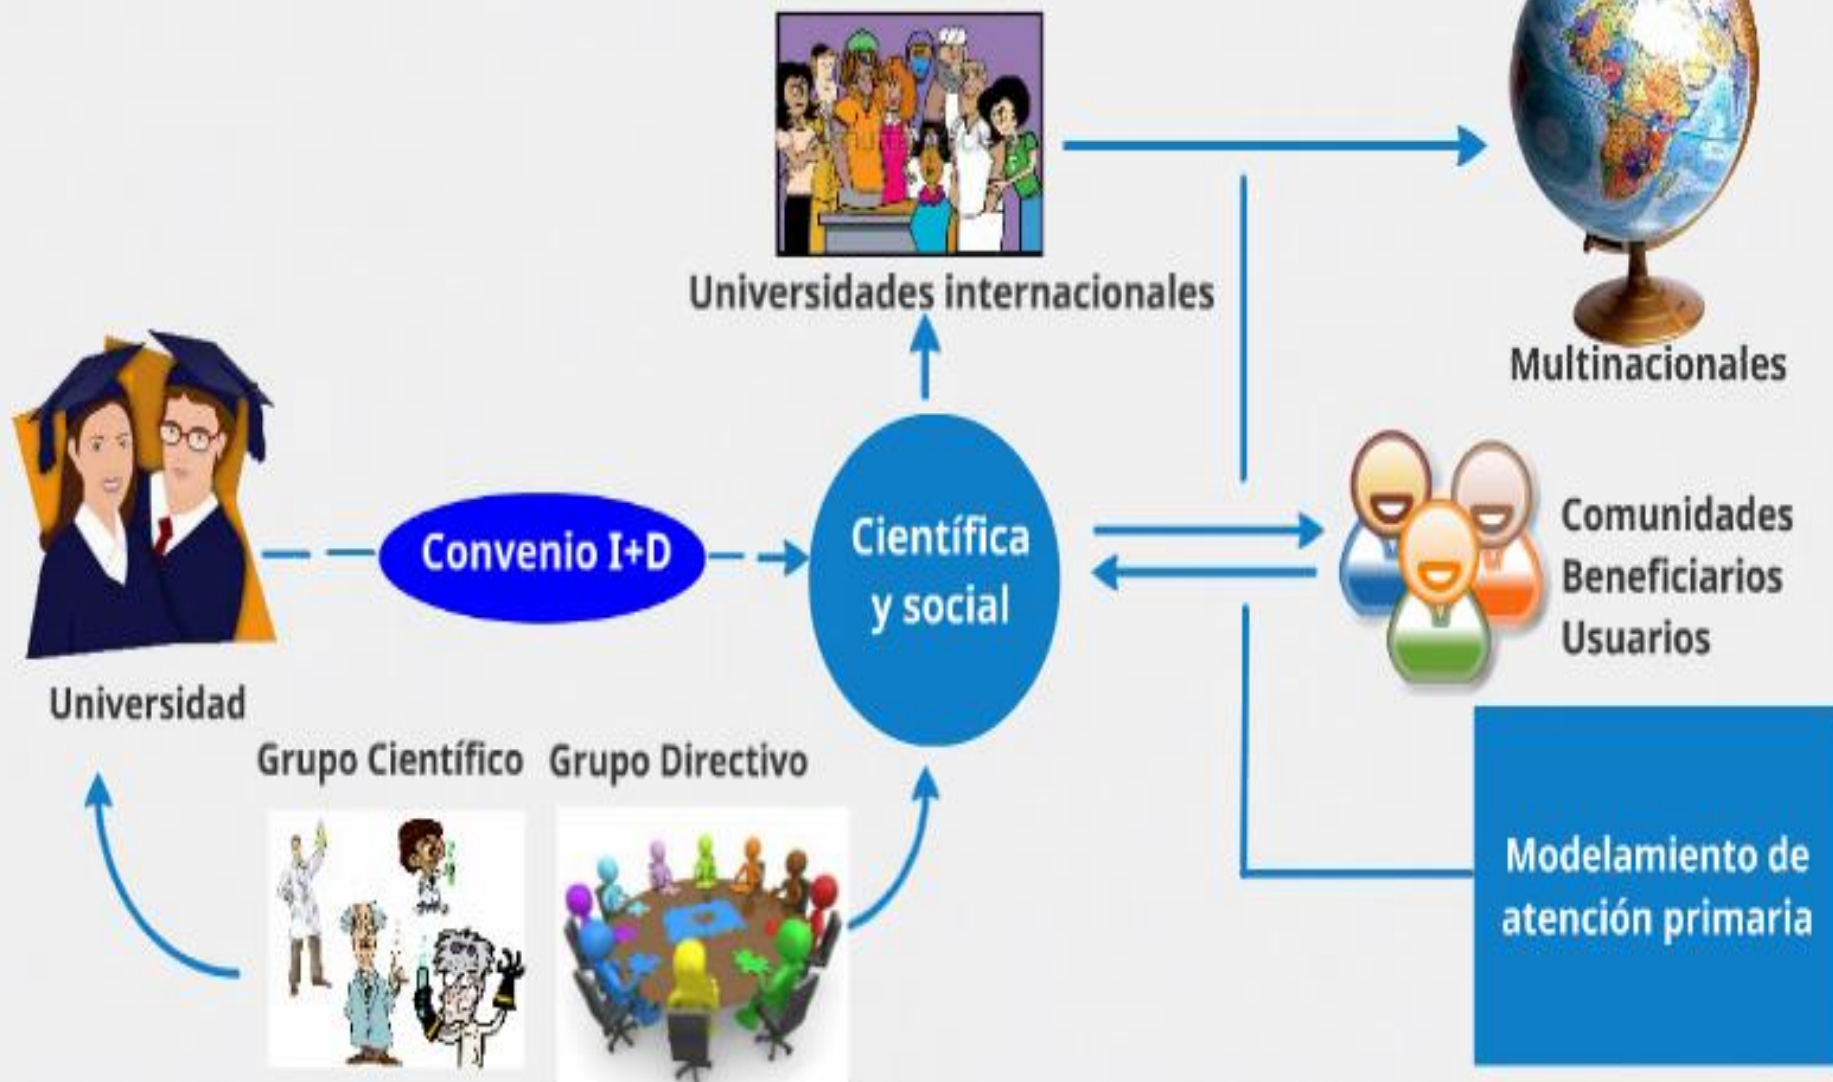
Universidades internacionales

Multinacionales

Universidad

Convenio I+D

Científica y social

Comunidades
Beneficiarios
Usuarios

Grupo Científico

Grupo Directivo

Modelamiento de atención primaria